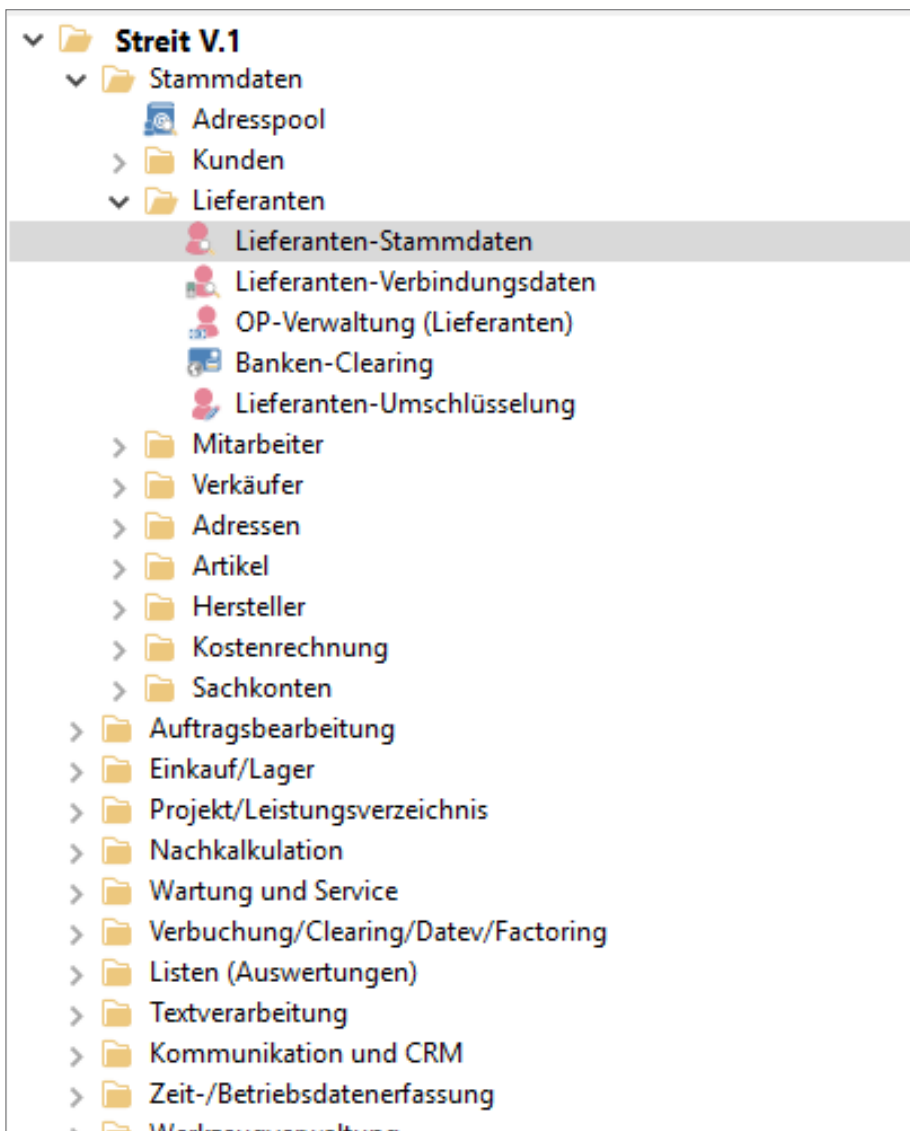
Streit V.1
Stammdaten
Adresspool
Kunden
Lieferanten
Lieferanten-Stammdaten
Lieferanten-Verbindungsdaten
OP-Verwaltung (Lieferanten)
Banken-Clearing
Lieferanten-Umschlüsselung
Mitarbeiter
Verkäufer
Adressen
Artikel
Hersteller
Kostenrechnung
Sachkonten
Auftragsbearbeitung
Einkauf/Lager
Projekt/Leistungsverzeichnis
Nachkalkulation
Wartung und Service
Verbuchung/Clearing/Datev/Factoring
Listen (Auswertungen)
Textverarbeitung
Kommunikation und CRM
Zeit-/Betriebsdatenerfassung
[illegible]